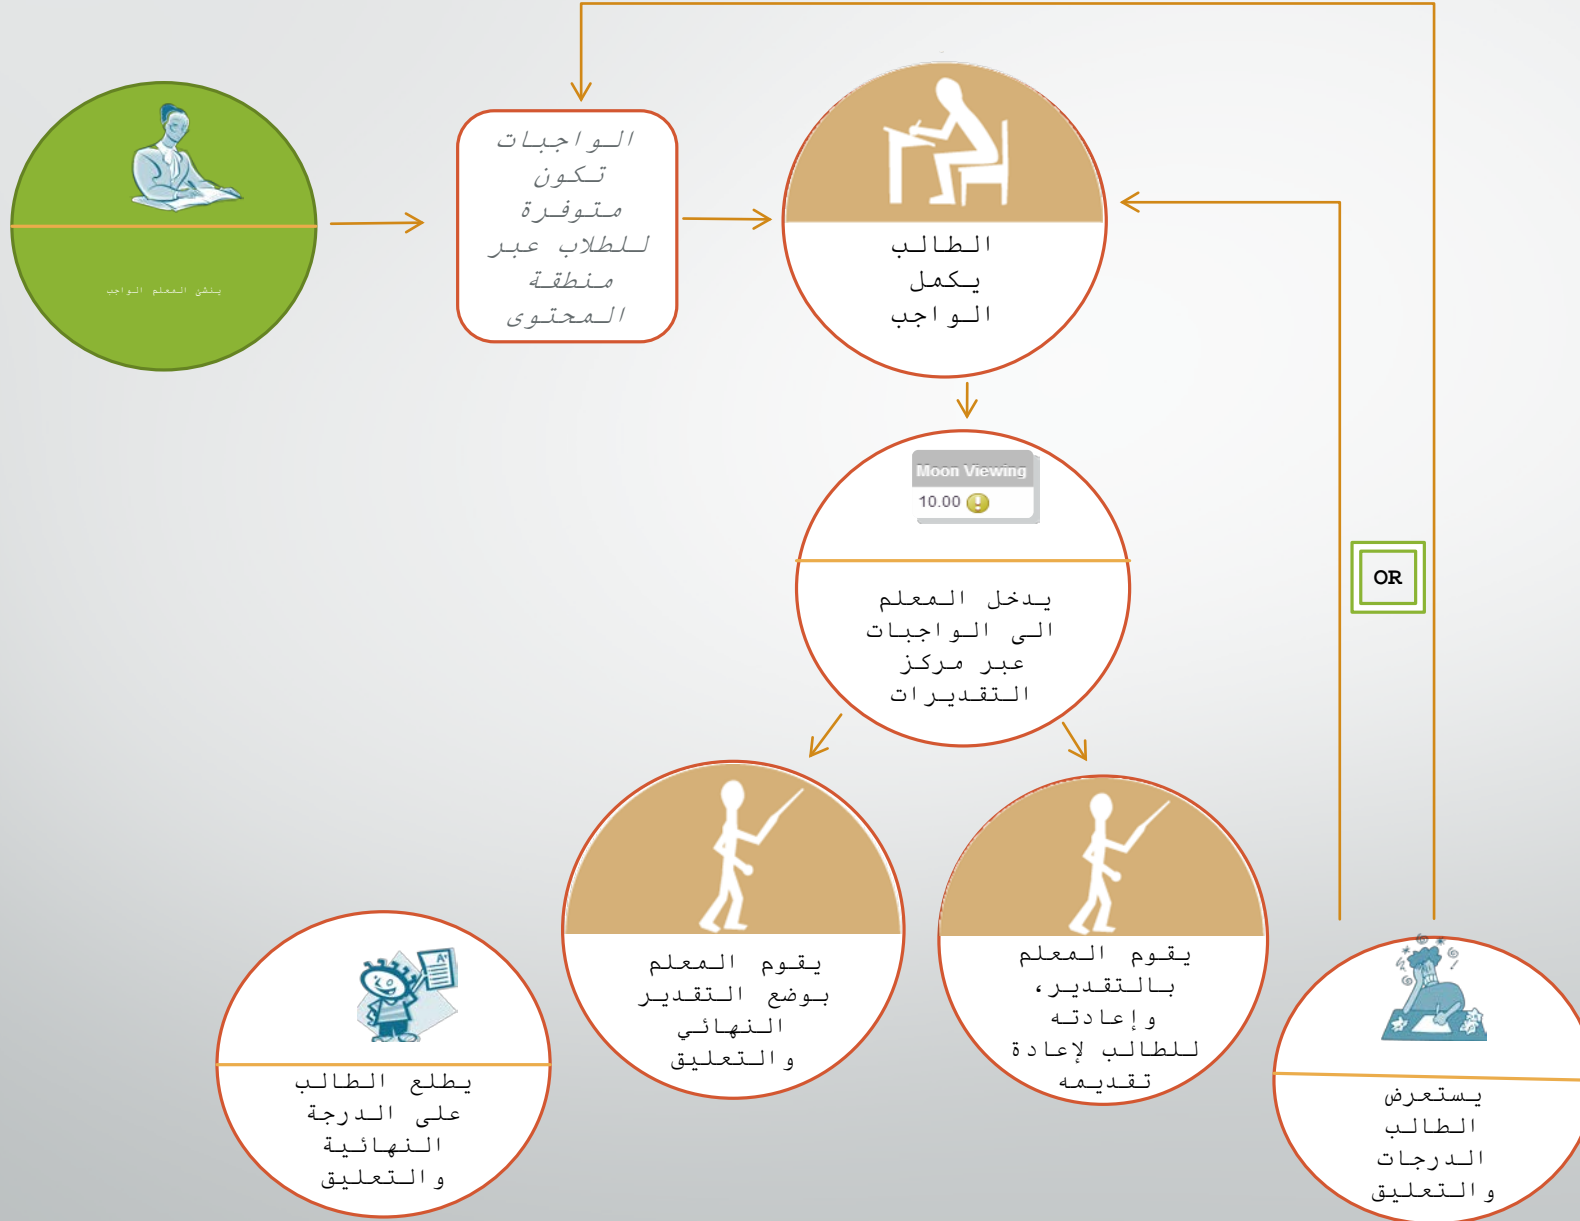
ينشئ المعلم الواجب

الواجبات تكون متوفرة للطلاب عبر منطقة المحتوى

الطالب يكمل الواجب

Moon Viewing
10.00

يدخل المعلم الى الواجبات عبر مركز التقديرات

OR

يقوم المعلم بوضع التقدير النهائي والتعليق

يقوم المعلم بالتقدير، وإعادته للطالب لإعادة تقديمه

يطلع الطالب على الدرجة النهائية والتعليق

يستعرض الطالب الدرجات والتعليق